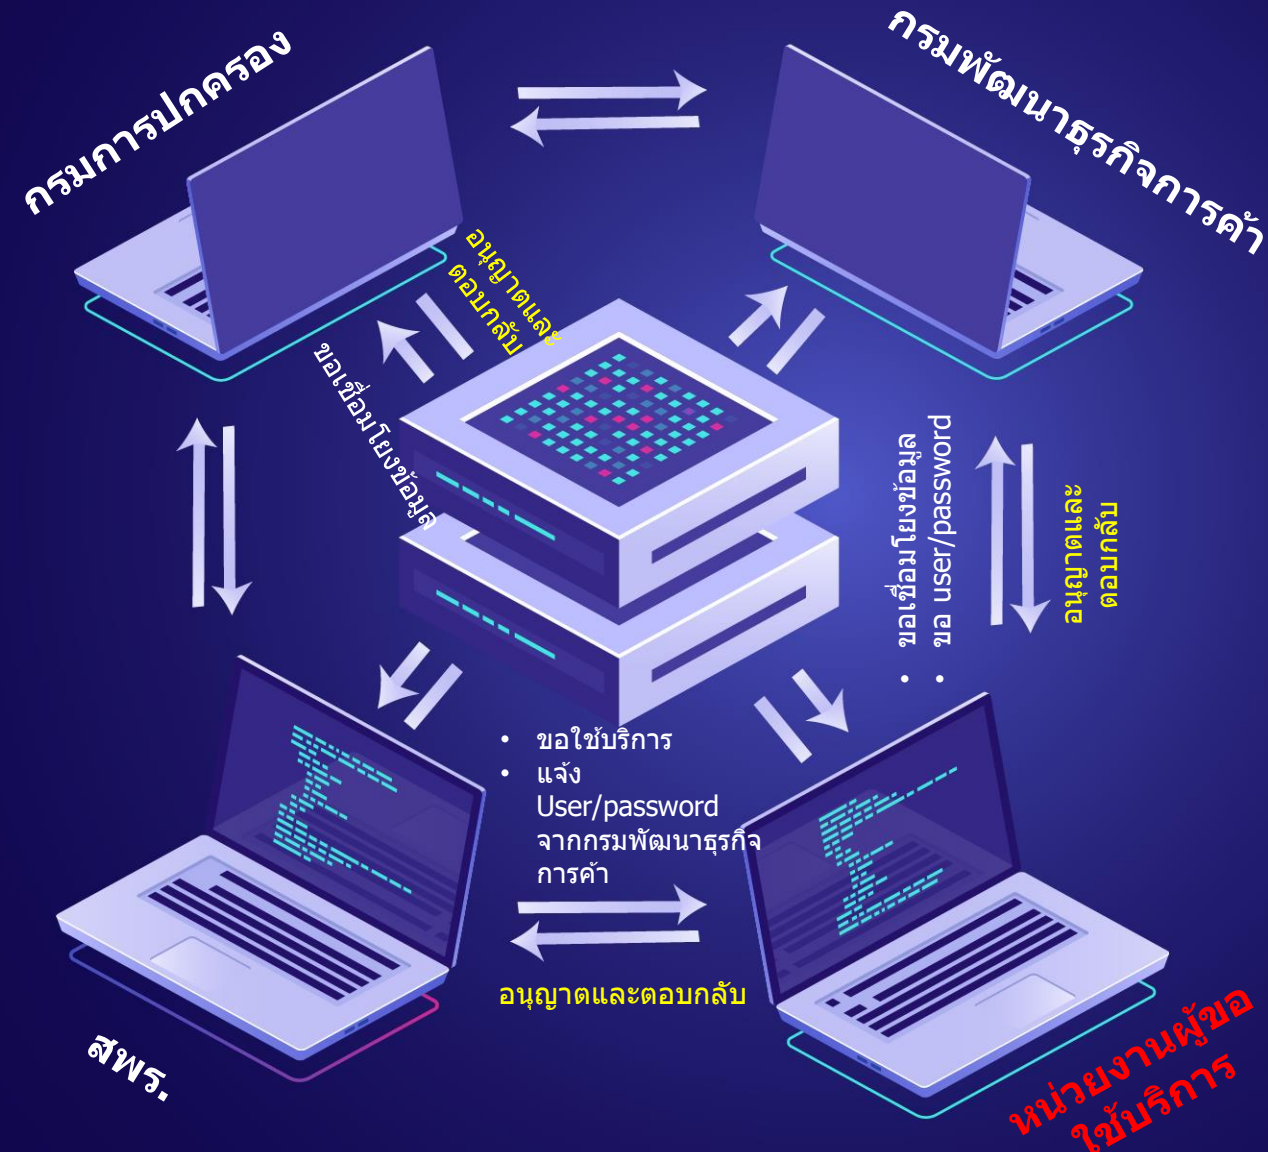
กรมการปกครอง

กรมพัฒนาธุรกิจการค้า

อนุญาตและ
ตอบกลับ

ขอเชื่อมโยงข้อมูล

• ขอเชื่อมโยงข้อมูล
• ขอ user/password

อนุญาตและ
ตอบกลับ

• ขอใช้บริการ
• แจ้ง User/password จากกรมพัฒนาธุรกิจการค้า

อนุญาตและตอบกลับ

สพร.

หน่วยงานผู้ขอ
ใช้บริการ